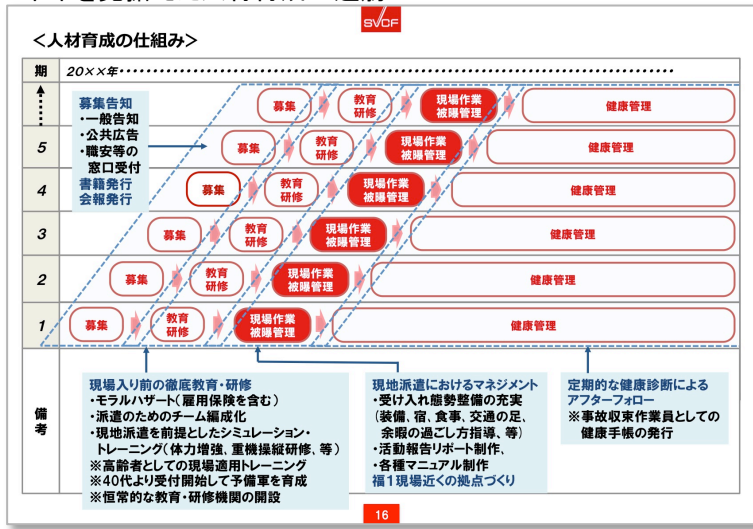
SVCF

＜人材育成の仕組み＞

| 期 | 20××年・・・・・・・・・・・・・・・・・・・・・・・・・・・・・・・・・・・・・・・・・・・・・・・ |
|---|---|
| ↑ | 募集　教育研修　現場作業被曝管理　健康管理 |
| 5 | 募集　教育研修　現場作業被曝管理　健康管理 |
| 4 | 募集　教育研修　現場作業被曝管理　健康管理 |
| 3 | 募集　教育研修　現場作業被曝管理　健康管理 |
| 2 | 募集　教育研修　現場作業被曝管理　健康管理 |
| 1 | 募集　教育研修　現場作業被曝管理　健康管理 |

募集告知
・一般告知
・公共広告
・職安等の窓口受付
書籍発行
会報発行

備考

現場入り前の徹底教育・研修
・モラルハザード（雇用保険を含む）
・派遣のためのチーム編成化
・現地派遣を前提としたシミュレーション・トレーニング（体力増強、重機操縦研修、等）
※高齢者としての現場適用トレーニング
※40代より受付開始して予備軍を育成
※恒常的な教育・研修機関の開設

現地派遣におけるマネジメント
・受け入れ態勢整備の充実（装備、宿、食事、交通の足、余暇の過ごし方指導、等）
・活動報告リポート制作、
・各種マニュアル制作
福１現場近くの拠点づくり

定期的な健康診断によるアフターフォロー
※事故収束作業員としての健康手帳の発行

16